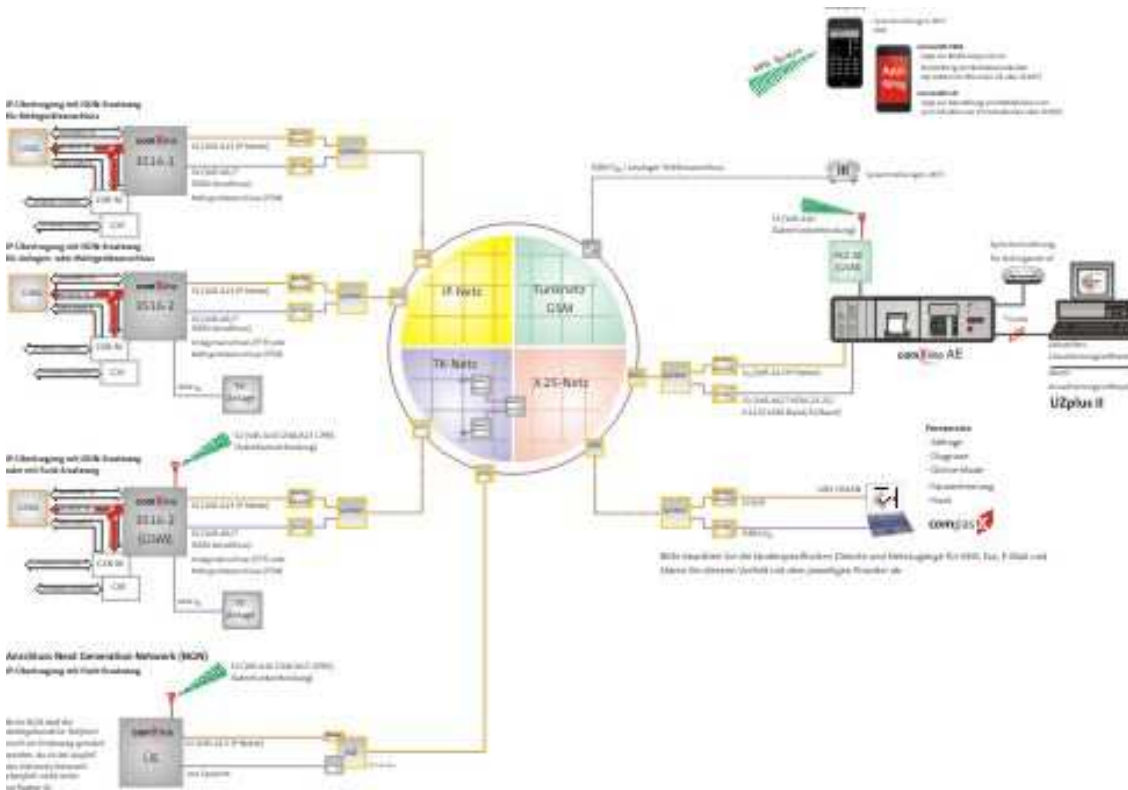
IP-Übertragung mit ISDN-Ersatzweg für Anlagenanschluss

3116-1

CAN

IP-Übertragung mit ISDN-Ersatzweg für Anlagen- oder Mehrgeräteanschluss

3116-2

CAN

TK-Anlage

IP-Übertragung mit ISDN-Ersatzweg oder mit Funk-Ersatzweg

3116-2 G/UMTS

CAN

TK-Anlage

Anschluss Next Generation Network (NGN)
IP-Übertragung mit Funk-Ersatzweg

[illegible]

IP-Netz

Funknetz GSM

TK-Netz

X.25-Netz

RLS 30 G/UMTS

comXline AE

U2plus II

Fernservice

compas

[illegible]